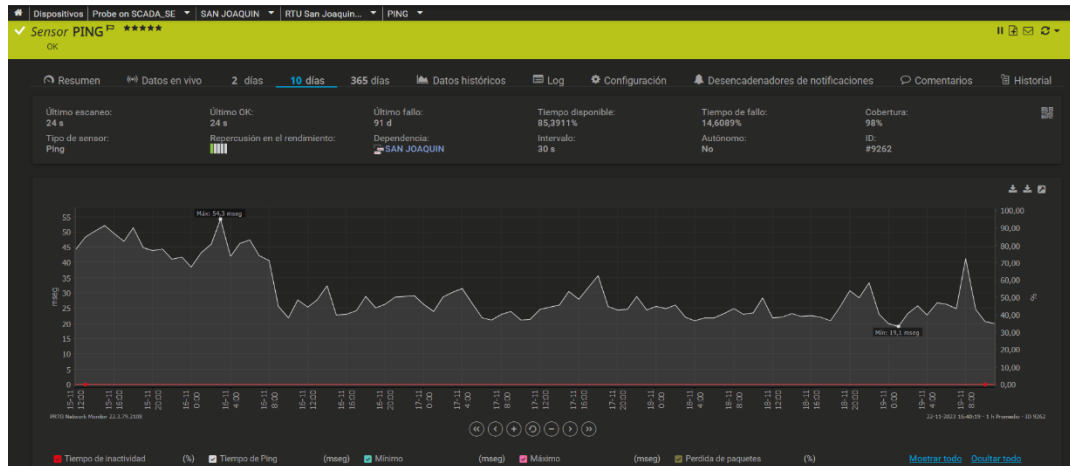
Dispositivos | Probe on SCADA_SE | SAN JOAQUIN | RTU San Joaquin... | PING

Sensor PING ★★★★★
OK

Resumen | Datos en vivo | 2 días | 10 días | 365 días | Datos históricos | Log | Configuración | Desencadenadores de notificaciones | Comentarios | Historial

| Último escaneo: 24 s | Último OK: 24 s | Último fallo: 91 d | Tiempo disponible: 85,3911% | Tiempo de fallo: 14,6089% | Cobertura: 98% |
|---|---|---|---|---|---|
| Tipo de sensor: Ping | Repercusión en el rendimiento: | Dependencia: SAN JOAQUIN | Intervalo: 30 s | Autónomo: No | ID: #9262 |

Máx: 54,3 mseg
Mín: 19,1 mseg

55 50 45 40 35 30 25 20 15 10 5 0
mseg
100,00 90,00 80,00 70,00 60,00 50,00 40,00 30,00 20,00 10,00 0,00
%

15-11 12:00 15-11 16:00 15-11 20:00 16-11 0:00 16-11 4:00 16-11 8:00 16-11 12:00 16-11 16:00 16-11 20:00 17-11 0:00 17-11 4:00 17-11 8:00 17-11 12:00 17-11 16:00 17-11 20:00 18-11 0:00 18-11 4:00 18-11 8:00 18-11 12:00 18-11 16:00 18-11 20:00 19-11 0:00 19-11 4:00 19-11 8:00

PRTG Network Monitor 22.3.79.2108
22-11-2022 16:40:19 - 1 h Promedio - ID 9262

Tiempo de inactividad (%) Tiempo de Ping (mseg) Mínimo (mseg) Máximo (mseg) Perdida de paquetes (%) Mostrar todo Ocultar todo